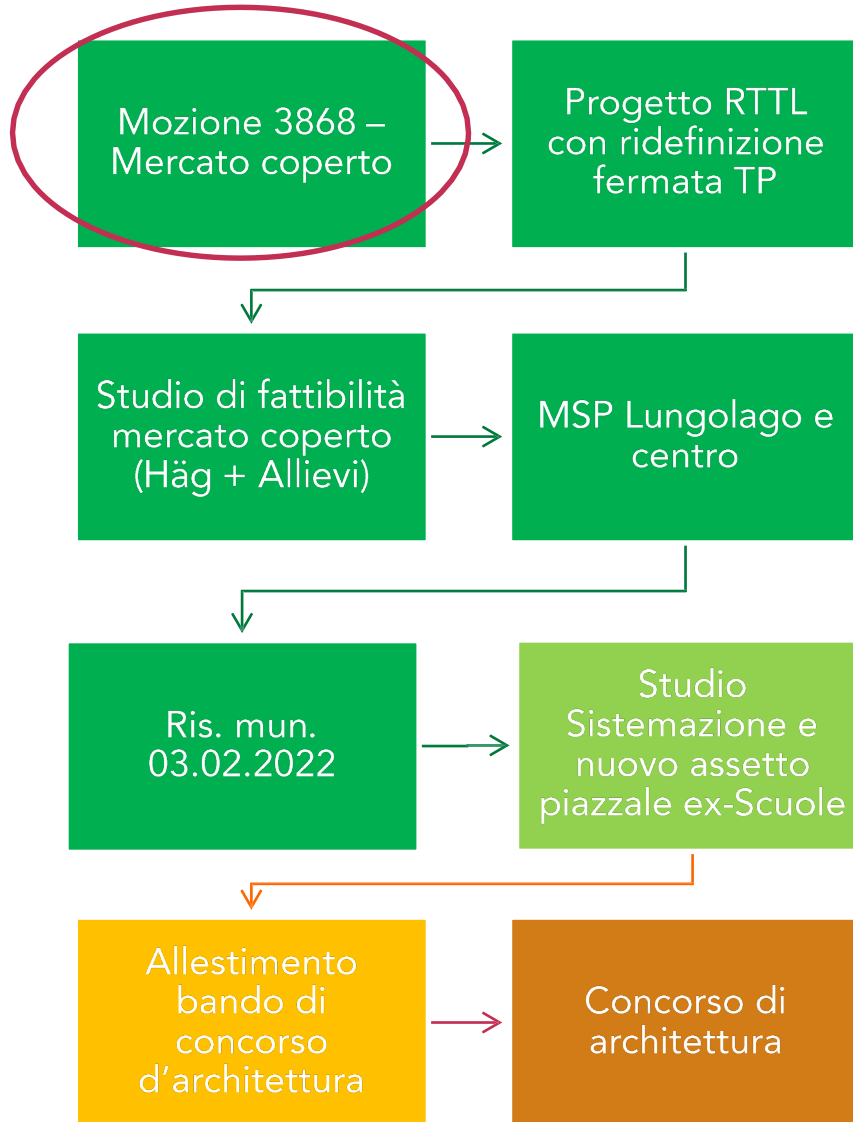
Mozione 3868 – Mercato coperto

Progetto RTTL con ridefinizione fermata TP

Studio di fattibilità mercato coperto (Häg + Allievi)

MSP Lungolago e centro

Ris. mun. 03.02.2022

Studio Sistemazione e nuovo assetto piazzale ex-Scuole

Allestimento bando di concorso d'architettura

Concorso di architettura